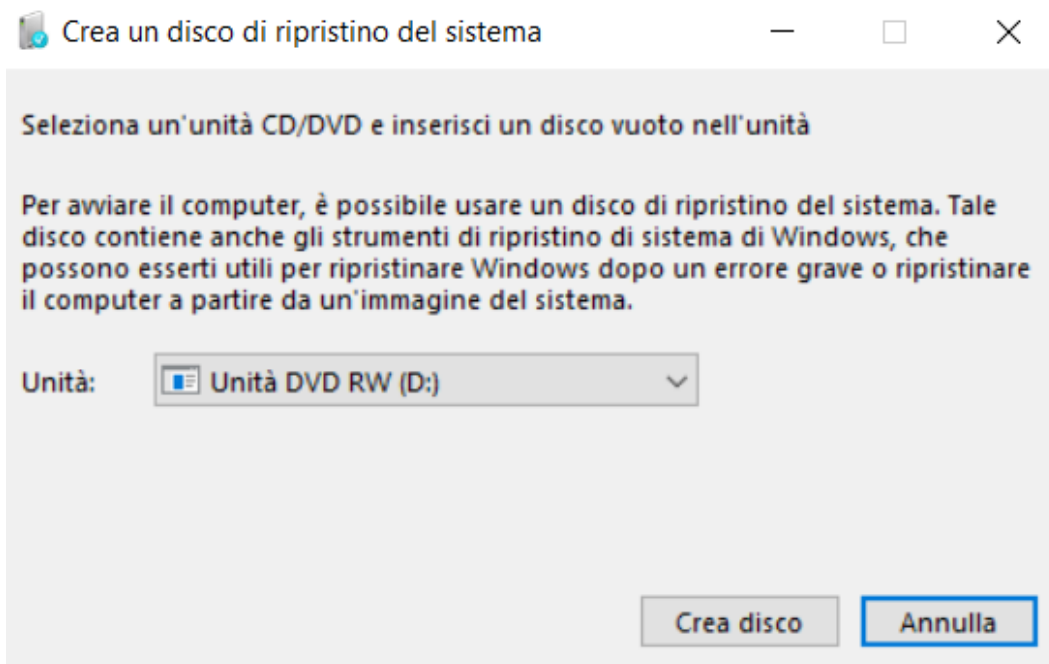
Crea un disco di ripristino del sistema

Seleziona un'unità CD/DVD e inserisci un disco vuoto nell'unità

Per avviare il computer, è possibile usare un disco di ripristino del sistema. Tale disco contiene anche gli strumenti di ripristino di sistema di Windows, che possono esserti utili per ripristinare Windows dopo un errore grave o ripristinare il computer a partire da un'immagine del sistema.

Unità: Unità DVD RW (D:)

Crea disco Annulla